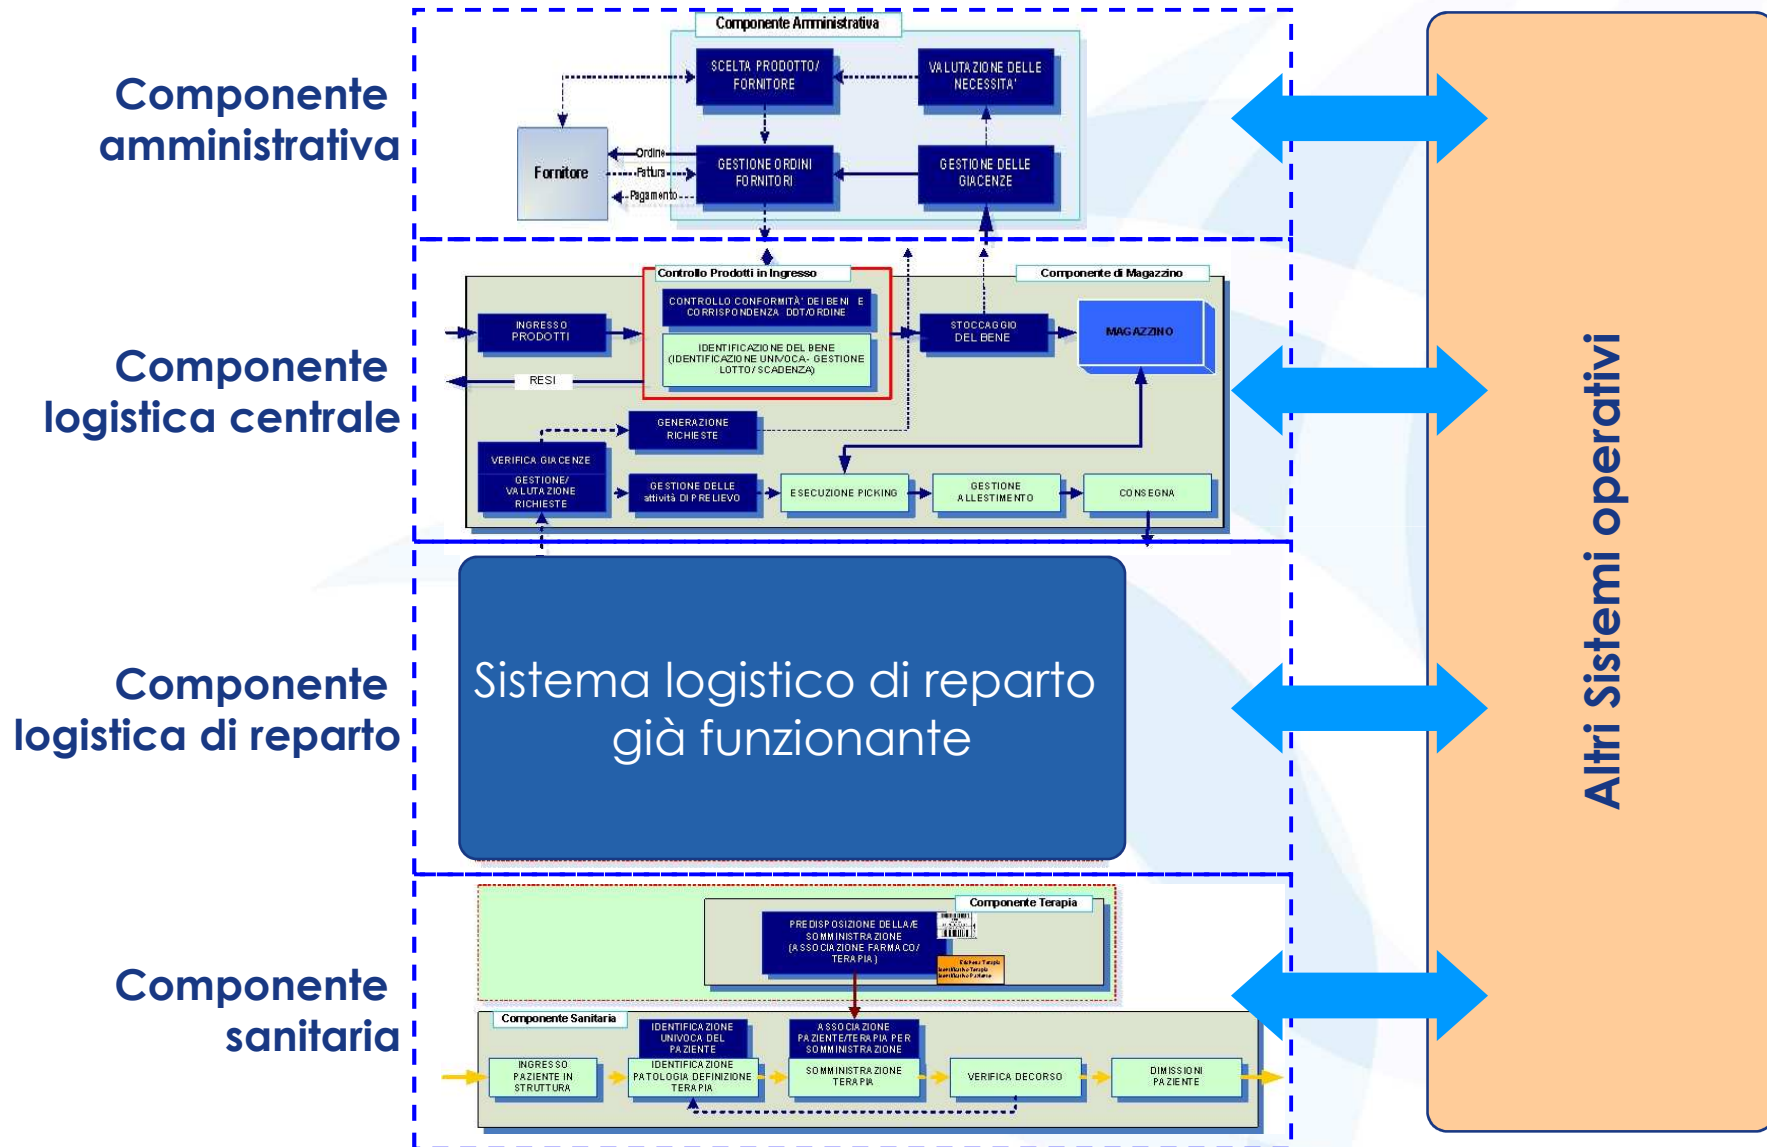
Componente amministrativa

Componente Amministrativa

SCELTA PRODOTTO/ FORNITORE

VALUTAZIONE DELLE NECESSITA'

Fornitore

Ordine

Fattura

Pagamento

GESTIONE ORDINI FORNITORI

GESTIONE DELLE GIACENZE

Componente logistica centrale

Controllo Prodotti in Ingresso

Componente di Magazzino

CONTROLLO CONFORMITA' DEI BENI E CORRISPONDENZA DDT/ORDINE

INGRESSO PRODOTTI

IDENTIFICAZIONE DEL BENE (IDENTIFICAZIONE UNIVOCA- GESTIONE LOTTO/SCADENZA)

STOCCAGGIO DEL BENE

MAGAZZINO

RESI

GENERAZIONE RICHIESTE

VERIFICA GIACENZE

GESTIONE/ VALUTAZIONE RICHIESTE

GESTIONE DELLE attività DI PRELIEVO

ESECUZIONE PICKING

GESTIONE ALLESTIMENTO

CONSEGNA

Componente logistica di reparto

Sistema logistico di reparto già funzionante

Componente sanitaria

Componente Terapia

PREDISPOSIZIONE DELLA/E SOMMINISTRAZIONE (ASSOCIAZIONE FARMACO/ TERAPIA)

Componente Sanitaria

IDENTIFICAZIONE UNIVOCA DEL PAZIENTE

ASSOCIAZIONE PAZIENTE/TERAPIA PER SOMMINISTRAZIONE

INGRESSO PAZIENTE IN STRUTTURA

IDENTIFICAZIONE PATOLOGIA DEFINIZIONE TERAPIA

SOMMINISTRAZIONE TERAPIA

VERIFICA DECORSO

DIMISSIONI PAZIENTE

Altri Sistemi operativi